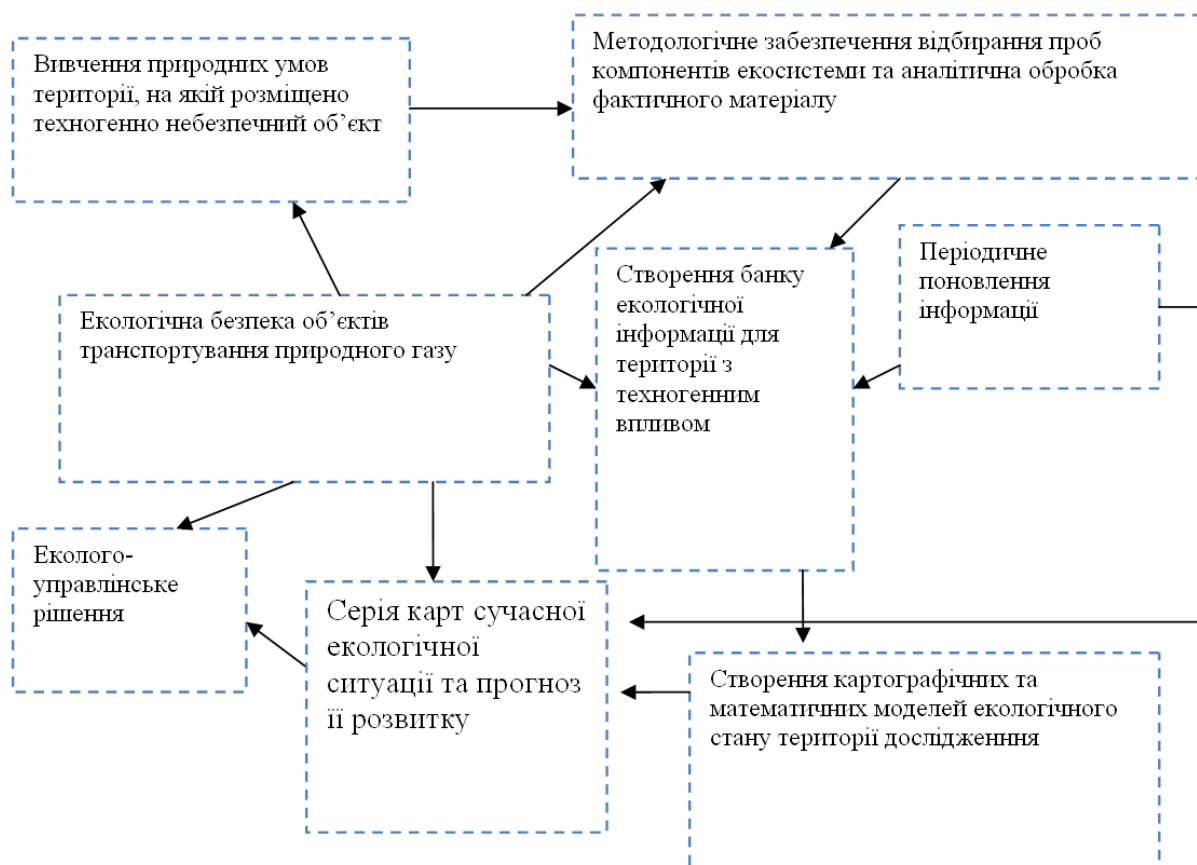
Вивчення природних умов території, на якій розміщено техногенно небезпечний об'єкт

Методологічне забезпечення відбирання проб компонентів екосистеми та аналітична обробка фактичного матеріалу

Створення банку екологічної інформації для території з техногенним впливом

Періодичне поновлення інформації

Екологічна безпека об'єктів транспортування природного газу

Еколого-управлінське рішення

Серія карт сучасної екологічної ситуації та прогноз її розвитку

Створення картографічних та математичних моделей екологічного стану території дослідження